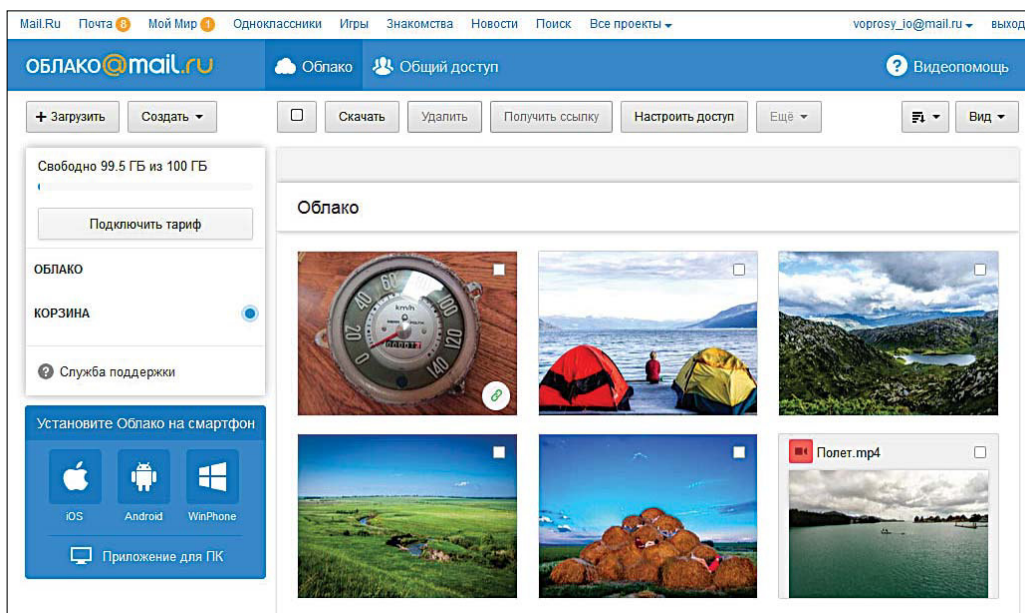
Mail.Ru Почта 8 Мой Мир 1 Одноклассники Игры Знакомства Новости Поиск Все проекты ▾ voprosy_io@mail.ru ▾ выход

ОБЛАКО@mail.ru Облако Общий доступ Видеопомощь

+ Загрузить Создать ▾ Скачать Удалить Получить ссылку Настроить доступ Ещё ▾ Вид ▾

Свободно 99.5 ГБ из 100 ГБ

Подключить тариф

ОБЛАКО

КОРЗИНА

Служба поддержки

Установите Облако на смартфон

iOS Android WinPhone

Приложение для ПК

Облако

Полет.mp4